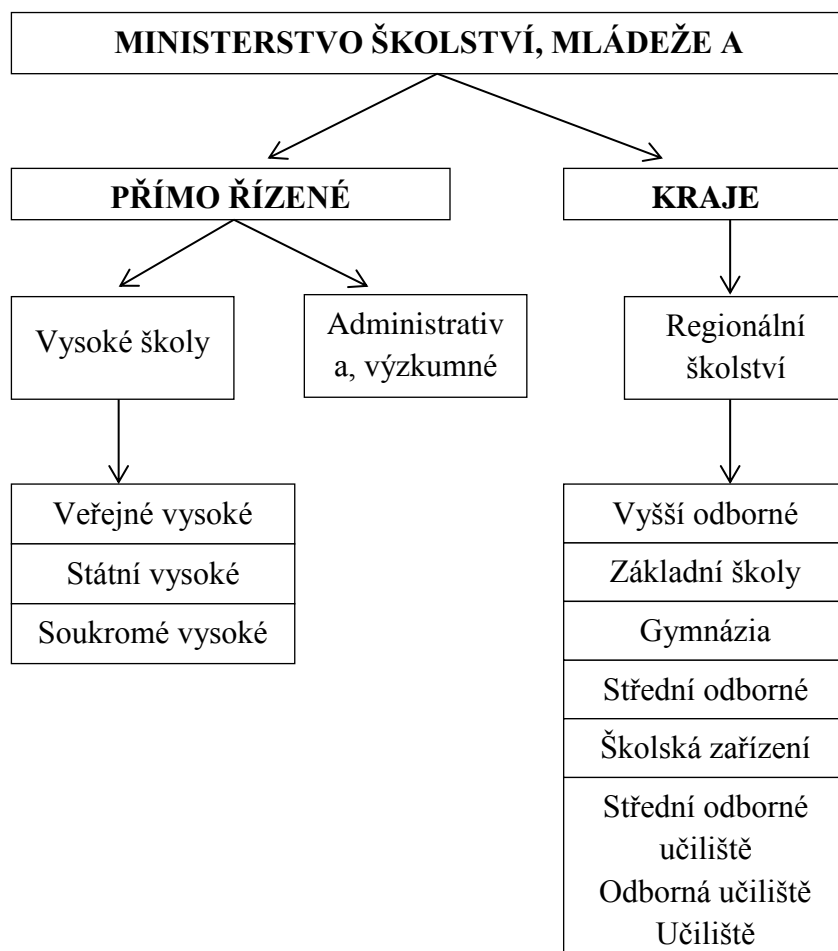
MINISTERSTVO ŠKOLSTVÍ, MLÁDEŽE A

PŘÍMO ŘÍZENÉ

KRAJE

Vysoké školy

Administrativ a, výzkumné

Regionální školství

Veřejné vysoké

Státní vysoké

Soukromé vysoké

Vyšší odborné

Základní školy

Gymnázia

Střední odborné

Školská zařízení

Střední odborné učiliště
Odborná učiliště
Učiliště